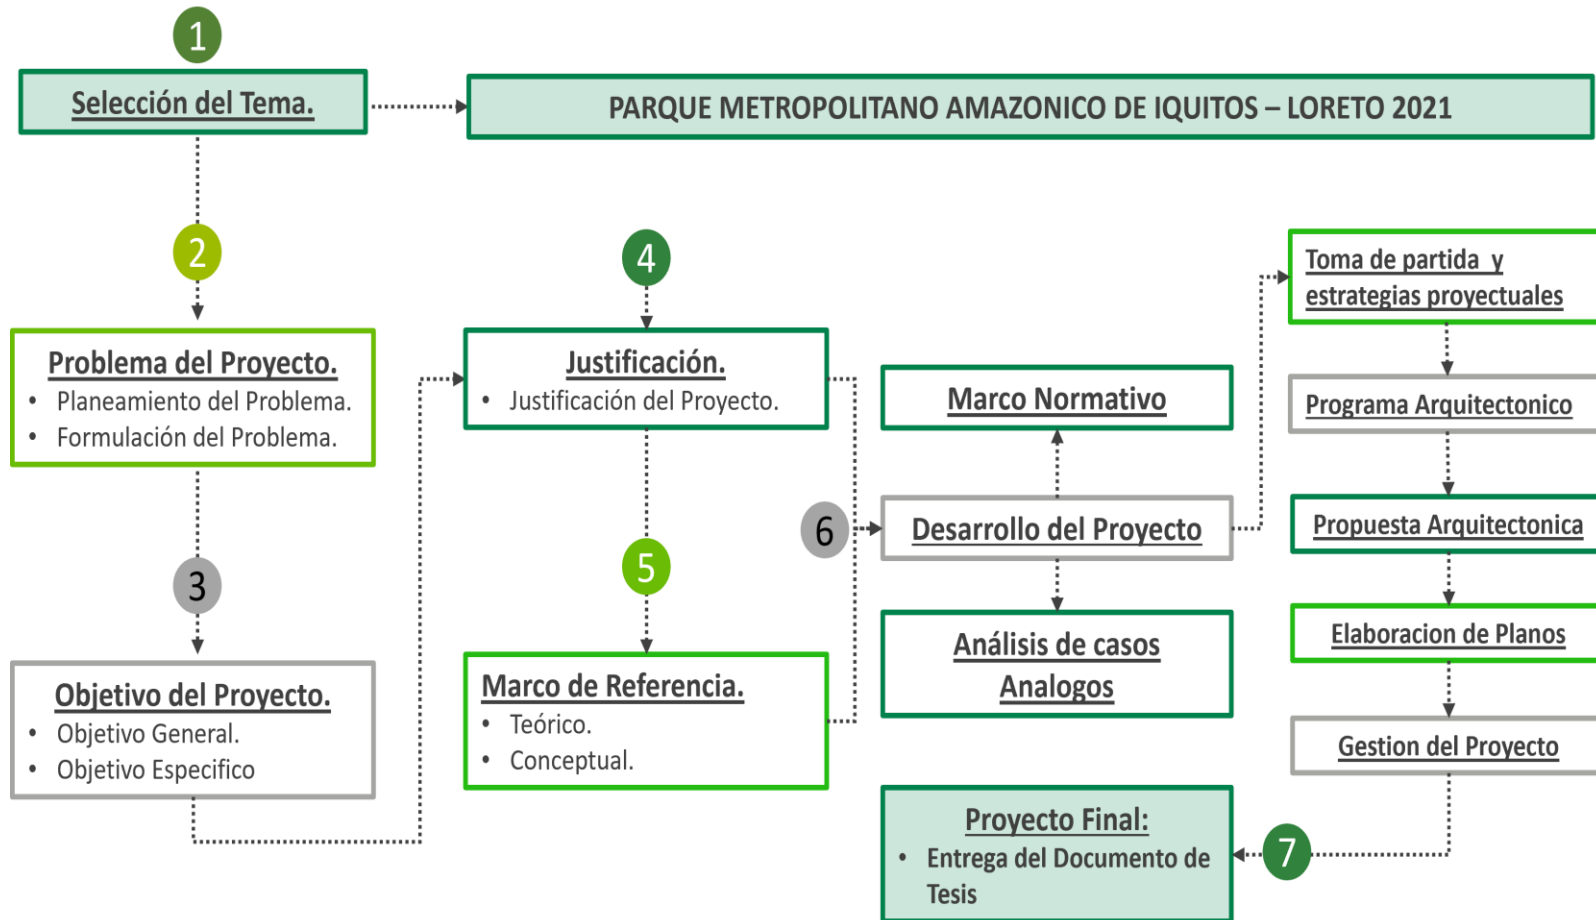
1

Selección del Tema.

PARQUE METROPOLITANO AMAZONICO DE IQUITOS – LORETO 2021

2

Problema del Proyecto.
• Planeamiento del Problema.
• Formulación del Problema.

3

Objetivo del Proyecto.
• Objetivo General.
• Objetivo Especifico

4

Justificación.
• Justificación del Proyecto.

5

Marco de Referencia.
• Teórico.
• Conceptual.

6

Marco Normativo

Desarrollo del Proyecto

Análisis de casos Analogos

Toma de partida y estrategias proyectuales

Programa Arquitectonico

Propuesta Arquitectonica

Elaboracion de Planos

Gestion del Proyecto

7

Proyecto Final:
• Entrega del Documento de Tesis